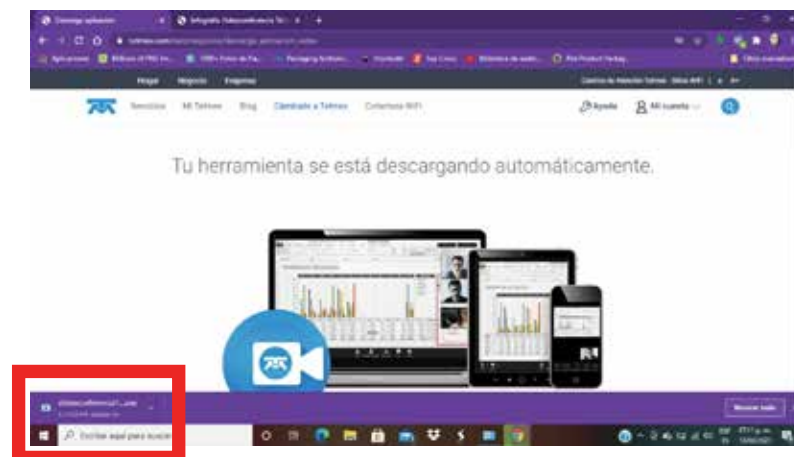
Descarga aplicación
Infografía Videoconferencia Tel...

Hogar Negocio Empresa

Servicios Mi Telmex Blog Cámbiate a Telmex Cobertura WiFi Ayuda Mi cuenta

Tu herramienta se está descargando automáticamente.

Mostrar todo

Escribe aquí para buscar